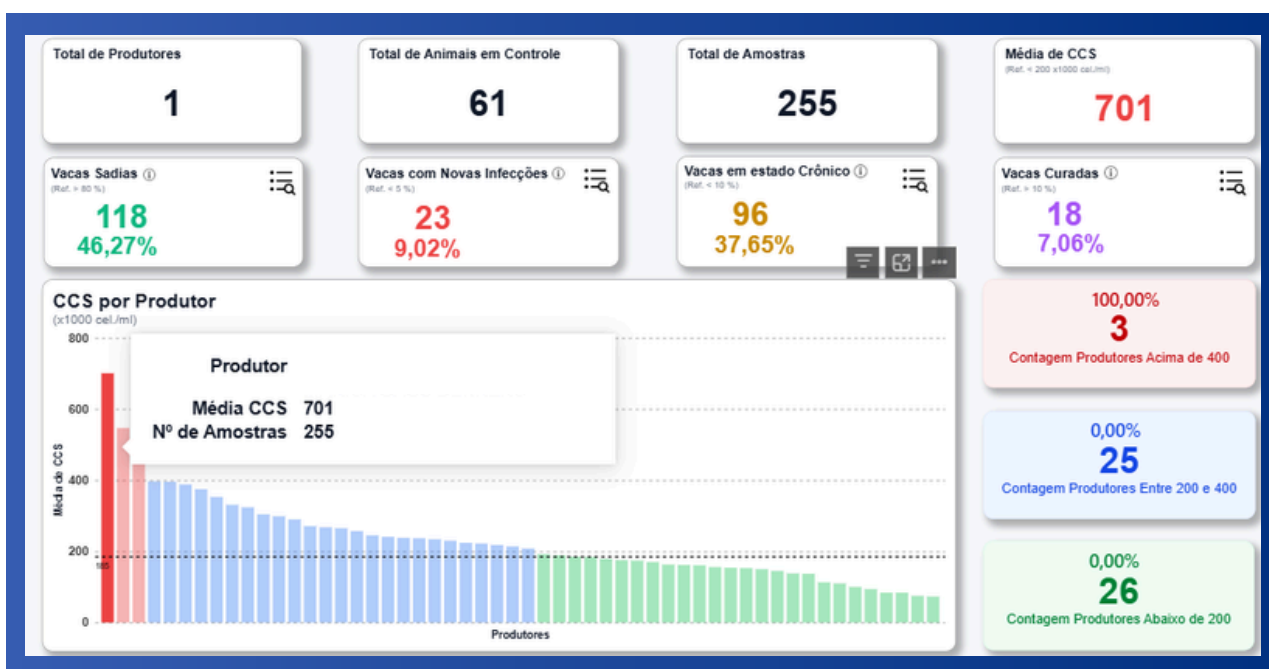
Total de Produtores
1

Total de Animais em Controle
61

Total de Amostras
255

Média de CCS
(Ref. < 200 x1000 cel./ml)
701

Vacas Sadias ⓘ
(Ref. > 80 %)
118
46,27%

Vacas com Novas Infecções ⓘ
(Ref. < 5 %)
23
9,02%

Vacas em estado Crônico ⓘ
(Ref. < 10 %)
96
37,65%

Vacas Curadas ⓘ
(Ref. > 10 %)
18
7,06%

CCS por Produtor
(x1000 cel./ml)

Produtor
Média CCS 701
Nº de Amostras 255

800
600
400
200
0
185
Média de CCS
Produtores

100,00%
3
Contagem Produtores Acima de 400

0,00%
25
Contagem Produtores Entre 200 e 400

0,00%
26
Contagem Produtores Abaixo de 200